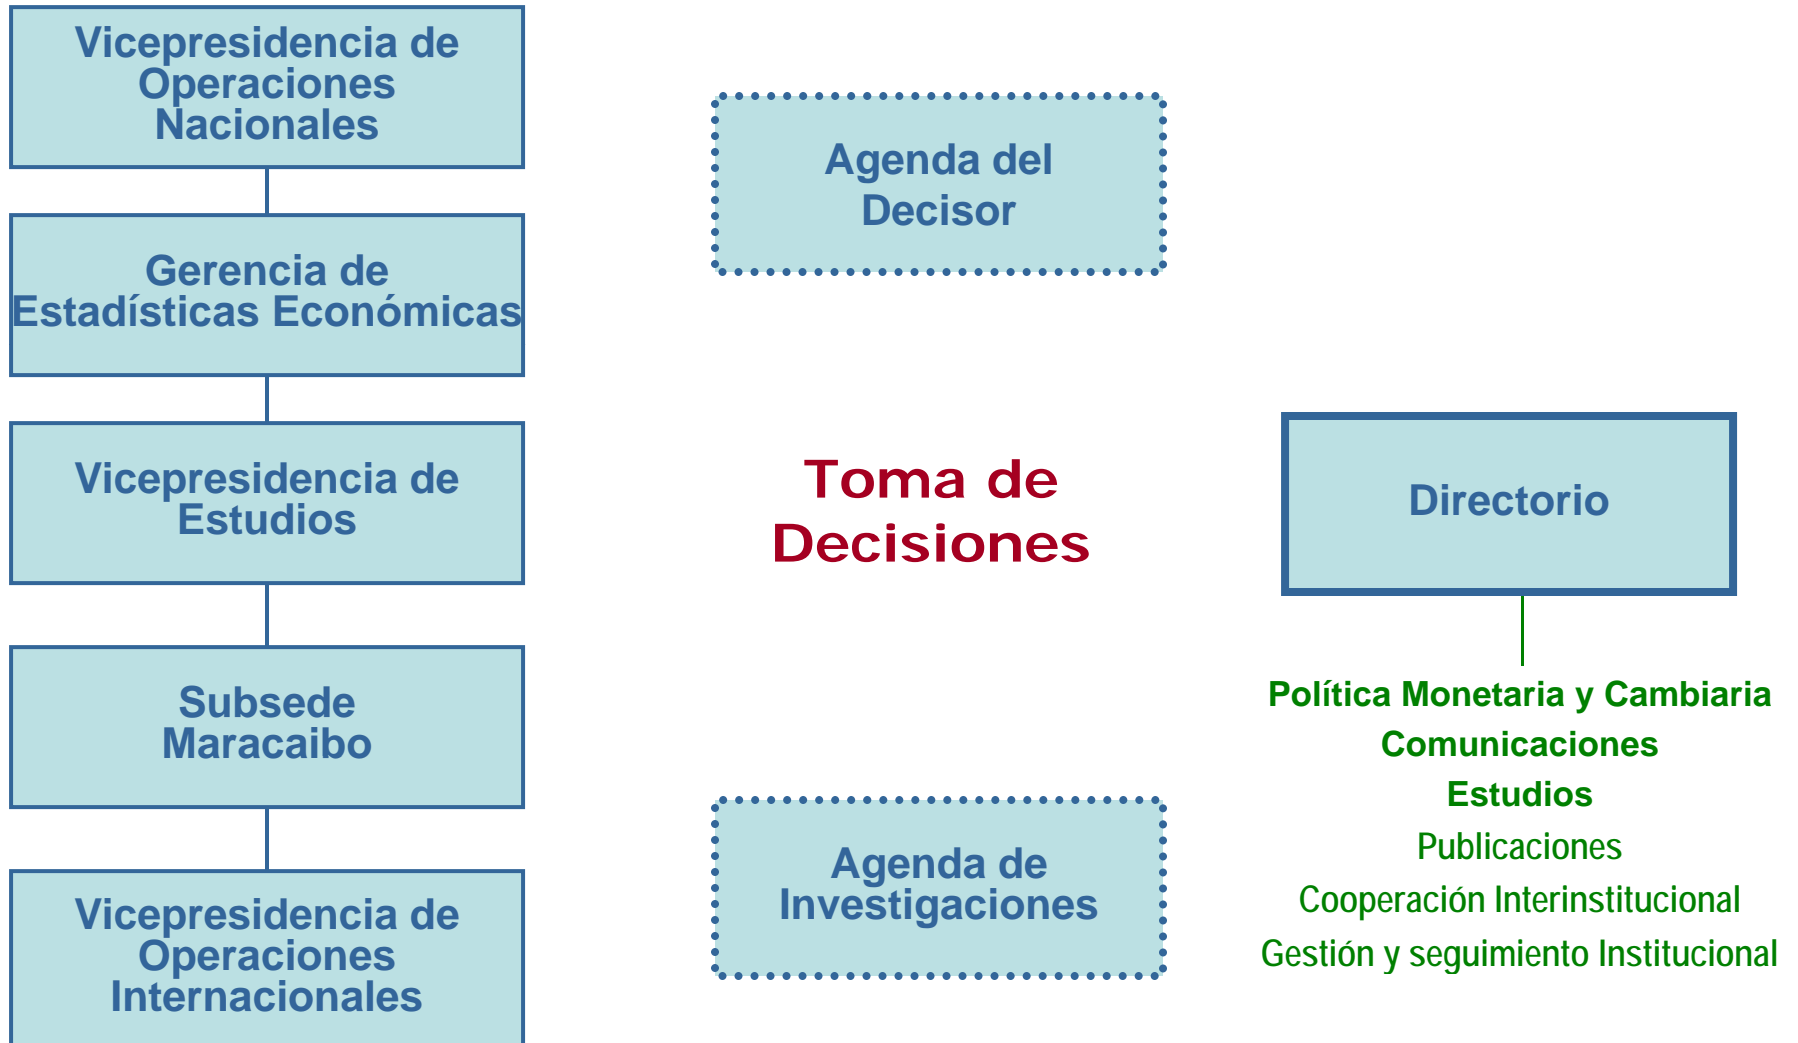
Vicepresidencia de Operaciones Nacionales

Gerencia de Estadísticas Económicas

Vicepresidencia de Estudios

Subsede Maracaibo

Vicepresidencia de Operaciones Internacionales

Agenda del Decisor

Toma de Decisiones

Agenda de Investigaciones

Directorio

Política Monetaria y Cambiaria
Comunicaciones
Estudios
Publicaciones
Cooperación Interinstitucional
Gestión y seguimiento Institucional